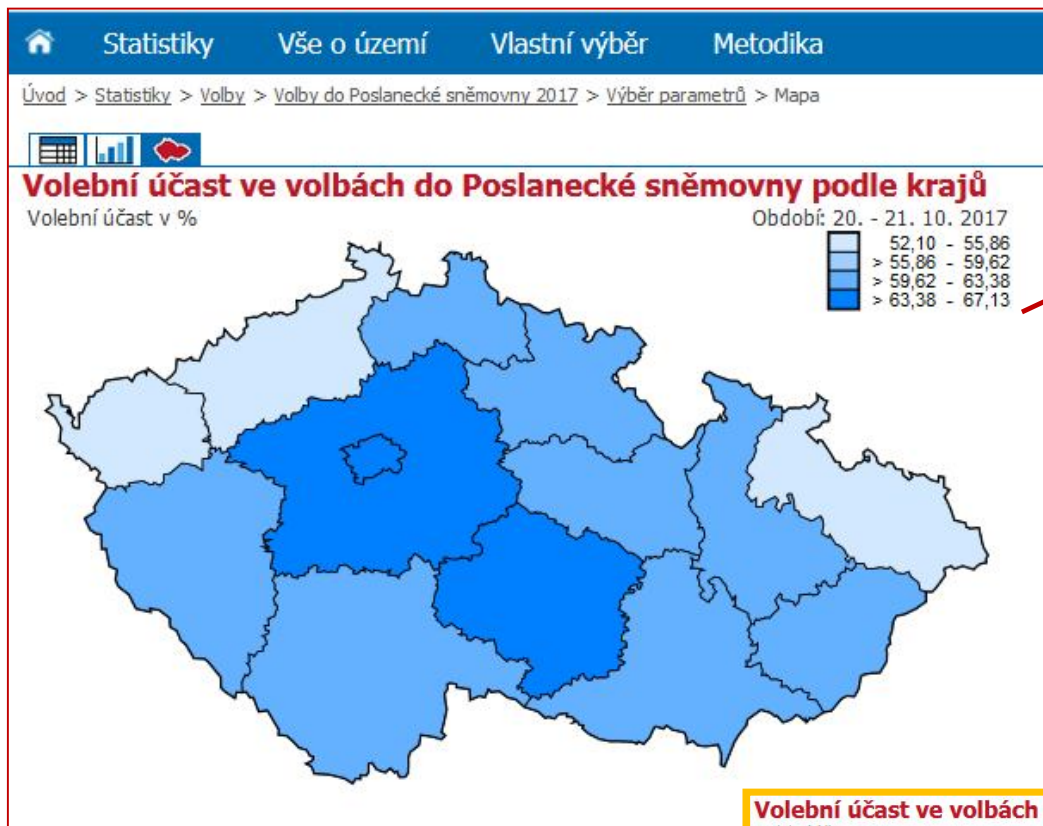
Statistiky Vše o území Vlastní výběr Metodika

Úvod > Statistiky > Volby > Volby do Poslanecké sněmovny 2017 > Výběr parametrů > Mapa

Volební účast ve volbách do Poslanecké sněmovny podle krajů

Volební účast v %

Období: 20. - 21. 10. 2017

52,10 - 55,86
> 55,86 - 59,62
> 59,62 - 63,38
> 63,38 - 67,13

Volební účast ve volbách